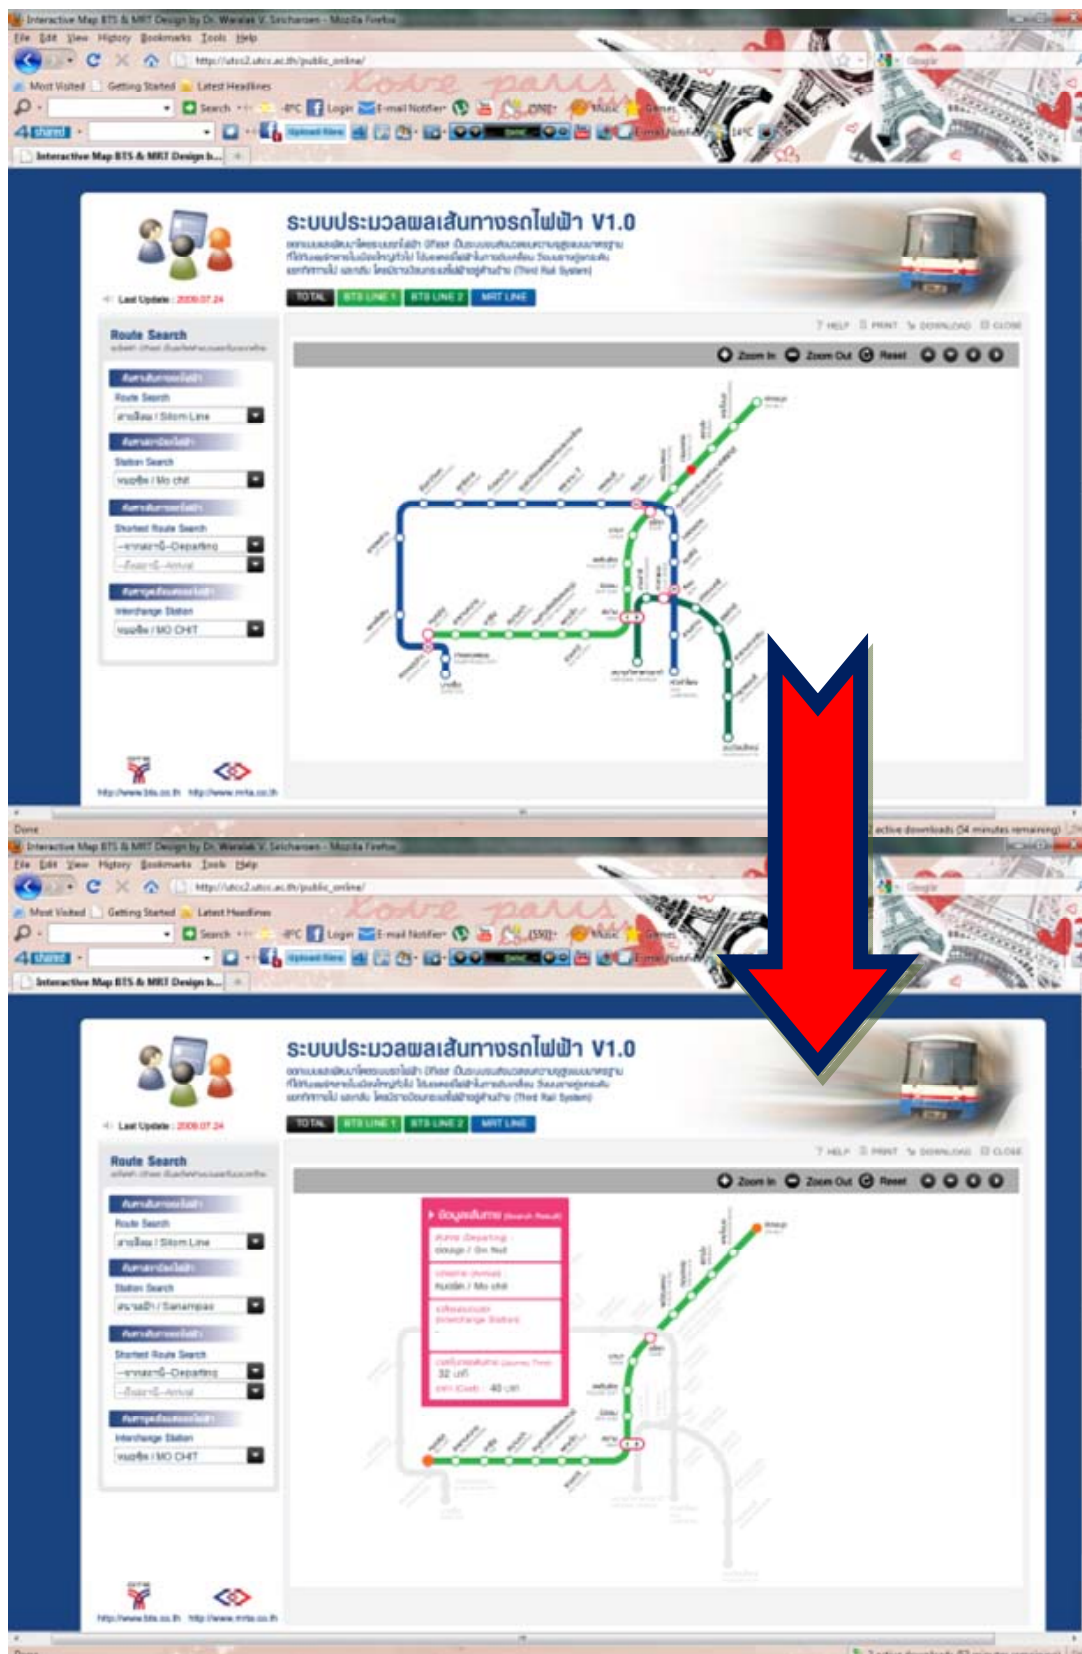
Interactive Map BTS & MRT Design by Dr. Waralak V. Siricharoen - Mozilla Firefox
File Edit View History Bookmarks Tools Help
http://utcc2.utcc.ac.th/public_online/
Most Visited Getting Started Latest Headlines
Search Login E-mail Notifier
Interactive Map BTS & MRT Design b...

ระบบประมวลผลเส้นทางรถไฟฟ้า V1.0
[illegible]

Last Update : 2009.07.24
TOTAL BTS LINE 1 BTS LINE 2 MRT LINE
HELP PRINT DOWNLOAD CLOSE
Zoom In Zoom Out Reset

Route Search
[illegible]
Route Search
สายสีลม / Silom Line
Station Search
หมอชิต / Mo chit
Shortest Route Search
--Departing
--Arrival
Interchange Station
หมอชิต / MO CHIT

http://www.bts.co.th http://www.mrta.co.th

Done
active downloads (54 minutes remaining)

Interactive Map BTS & MRT Design by Dr. Waralak V. Siricharoen - Mozilla Firefox
File Edit View History Bookmarks Tools Help
http://utcc2.utcc.ac.th/public_online/
Most Visited Getting Started Latest Headlines
Search Login E-mail Notifier
Interactive Map BTS & MRT Design b...

ระบบประมวลผลเส้นทางรถไฟฟ้า V1.0
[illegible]

Last Update : 2009.07.24
TOTAL BTS LINE 1 BTS LINE 2 MRT LINE
HELP PRINT DOWNLOAD CLOSE
Zoom In Zoom Out Reset

Route Search
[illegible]
Route Search
สายสีลม / Silom Line
Station Search
สนามกีฬา / Sanampao
Shortest Route Search
--Departing
--Arrival
Interchange Station
หมอชิต / MO CHIT

ข้อมูลเส้นทาง (Search Result)
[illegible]
32 นาที
40 บาท

http://www.bts.co.th http://www.mrta.co.th